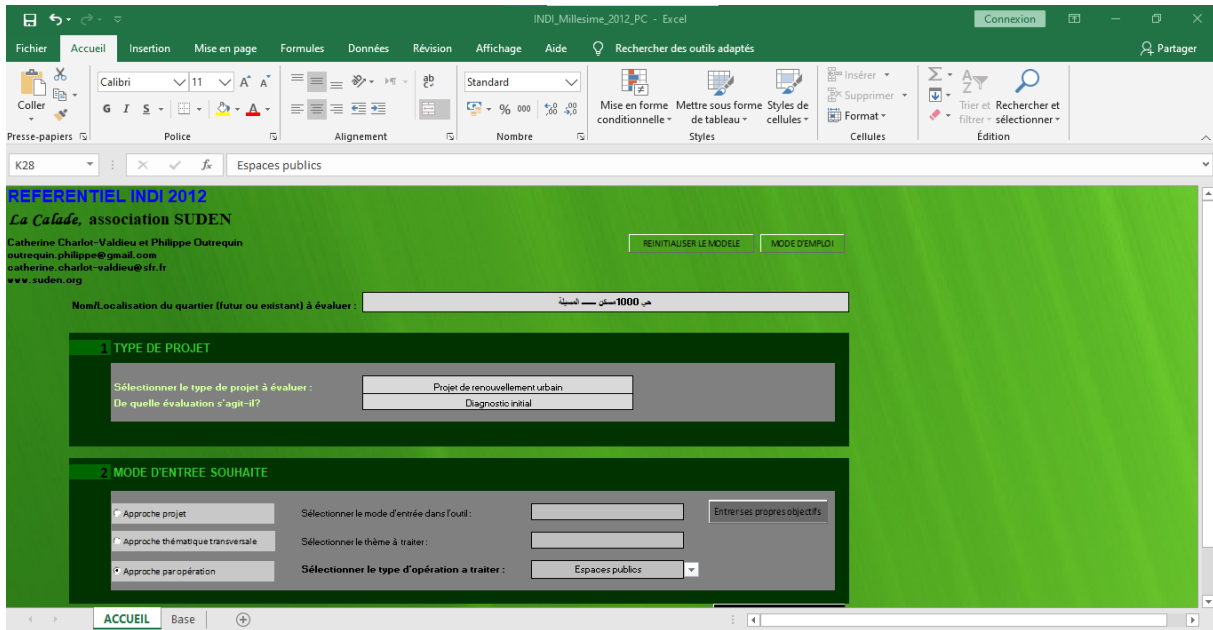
INDI_Millesime_2012_PC - Excel

Connexion

Fichier Accueil Insertion Mise en page Formules Données Révision Affichage Aide Rechercher des outils adaptés Partager

Coller
Presse-papiers
Calibri 11
G I S
Police
Alignement
Standard
% 000
Nombre
Mise en forme conditionnelle
Mettre sous forme de tableau
Styles de cellules
Styles
Insérer
Supprimer
Format
Cellules
Trier et filtrer
Rechercher et sélectionner
Édition

K28
Espaces publics

REFERENTIEL INDI 2012
La Calade, association SUDEN
Catherine Charlot-Valdieu et Philippe Outrequin
outrequin.philippe@gmail.com
catherine.charlot-valdieu@sfr.fr
www.suden.org

REINITIALISER LE MODELE
MODE D'EMPLOI

Nom/Localisation du quartier (futur ou existant) à évaluer :
حي 1000 مسكن — المسيلة

1 TYPE DE PROJET

Sélectionner le type de projet à évaluer :
Projet de renouvellement urbain
De quelle évaluation s'agit-il?
Diagnostic initial

2 MODE D'ENTREE SOUHAITE

Approche projet
Approche thématique transversale
Approche par opération
Sélectionner le mode d'entrée dans l'outil :
Sélectionner le thème à traiter :
Sélectionner le type d'opération a traiter :
Espaces publics
Entrer ses propres objectifs

ACCUEIL Base